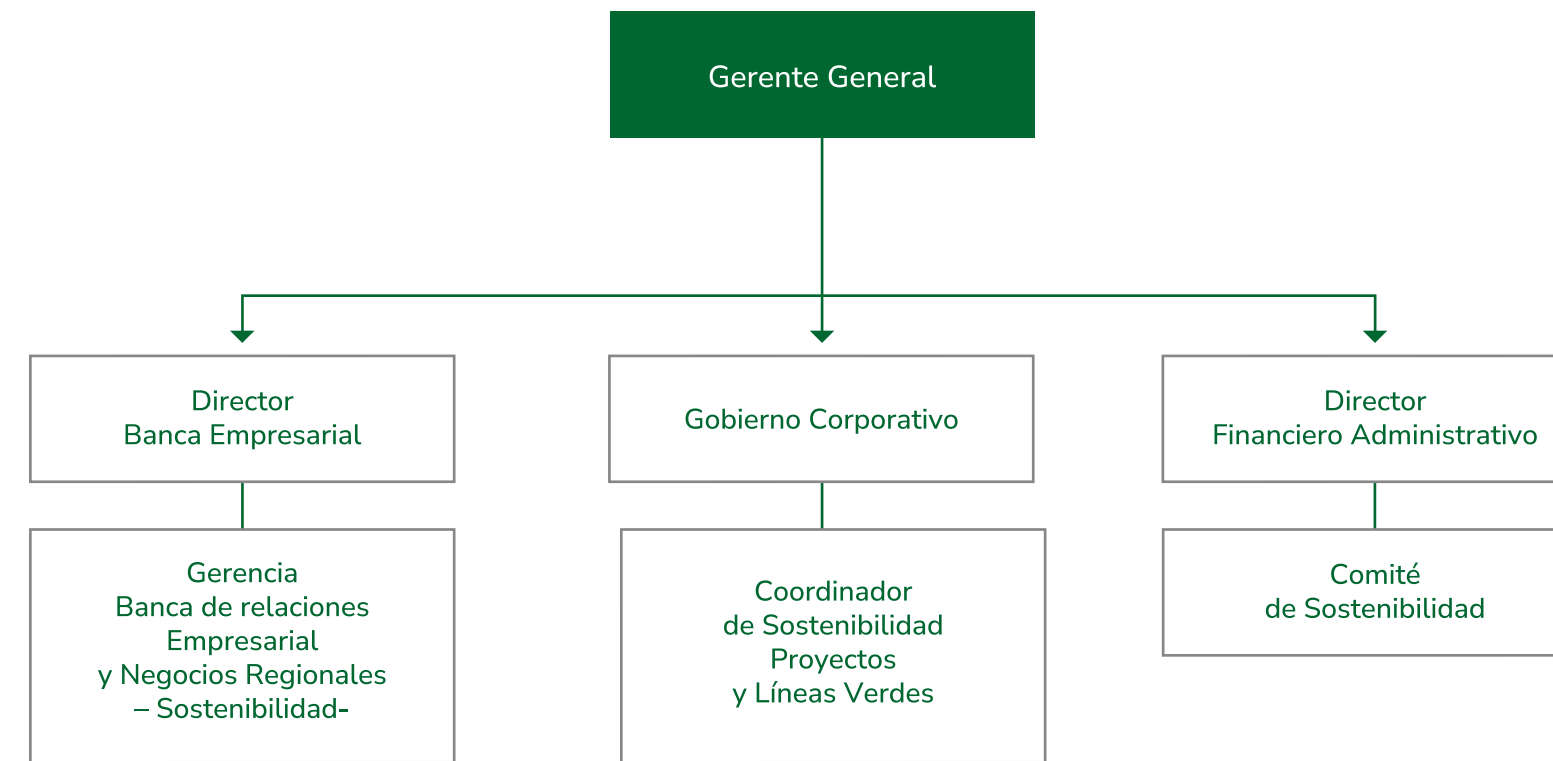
Gerente General

Director
Banca Empresarial

Gobierno Corporativo

Director
Financiero Administrativo

Gerencia
Banca de relaciones
Empresarial
y Negocios Regionales
– Sostenibilidad-

Coordinador
de Sostenibilidad
Proyectos
y Líneas Verdes

Comité
de Sostenibilidad